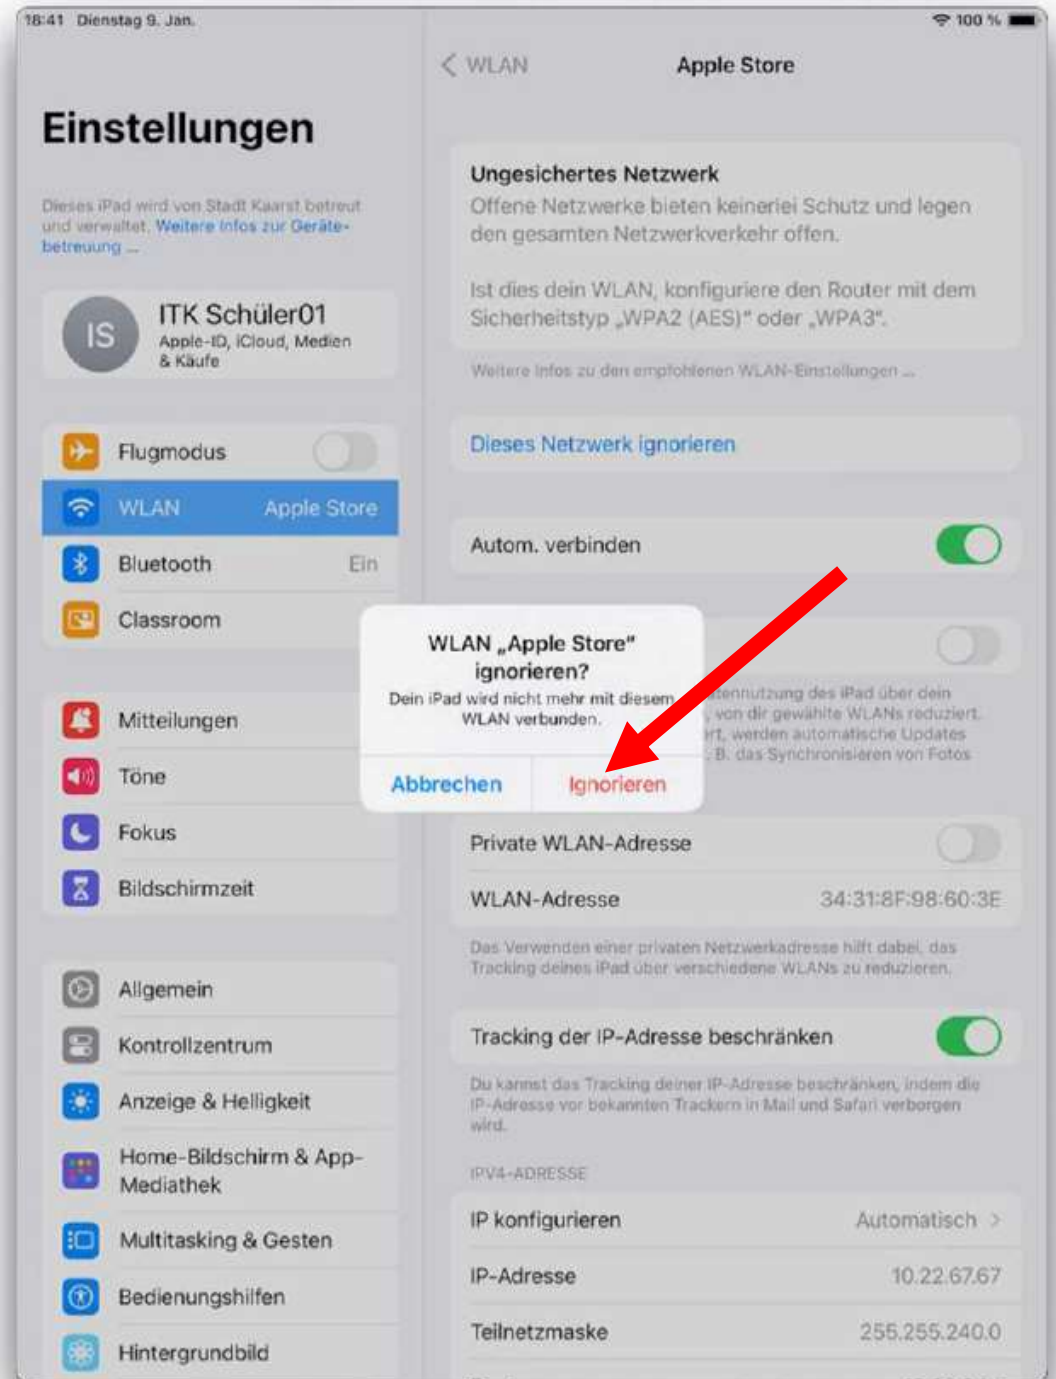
18:41 Dienstag 9. Jan.

100 %

Einstellungen

Dieses iPad wird von Stadt Kaarst betreut und verwaltet. Weitere Infos zur Gerätebetreuung ...

IS

ITK Schüler01

Apple-ID, iCloud, Medien & Käufe

Flugmodus

WLAN Apple Store

Bluetooth Ein

Classroom

Mitteilungen

Töne

Fokus

Bildschirmzeit

Allgemein

Kontrollzentrum

Anzeige & Helligkeit

Home-Bildschirm & App-Mediathek

Multitasking & Gesten

Bedienungshilfen

Hintergrundbild

< WLAN

Apple Store

Ungesichertes Netzwerk

Offene Netzwerke bieten keinerlei Schutz und legen den gesamten Netzwerkverkehr offen.

Ist dies dein WLAN, konfiguriere den Router mit dem Sicherheitstyp „WPA2 (AES)" oder „WPA3".

Weitere Infos zu den empfohlenen WLAN-Einstellungen ...

Dieses Netzwerk ignorieren

Autom. verbinden

WLAN „Apple Store" ignorieren?

Dein iPad wird nicht mehr mit diesem WLAN verbunden.

Abbrechen

Ignorieren

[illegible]tennutzung des iPad über dein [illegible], von dir gewählte WLANs reduziert. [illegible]rt, werden automatische Updates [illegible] B. das Synchronisieren von Fotos

Private WLAN-Adresse

WLAN-Adresse 34:31:8F:98:60:3E

Das Verwenden einer privaten Netzwerkadresse hilft dabei, das Tracking deines iPad über verschiedene WLANs zu reduzieren.

Tracking der IP-Adresse beschränken

Du kannst das Tracking deiner IP-Adresse beschränken, indem die IP-Adresse vor bekannten Trackern in Mail und Safari verborgen wird.

IPV4-ADRESSE

IP konfigurieren Automatisch >

IP-Adresse 10.22.67.67

Teilnetzmaske 255.255.240.0